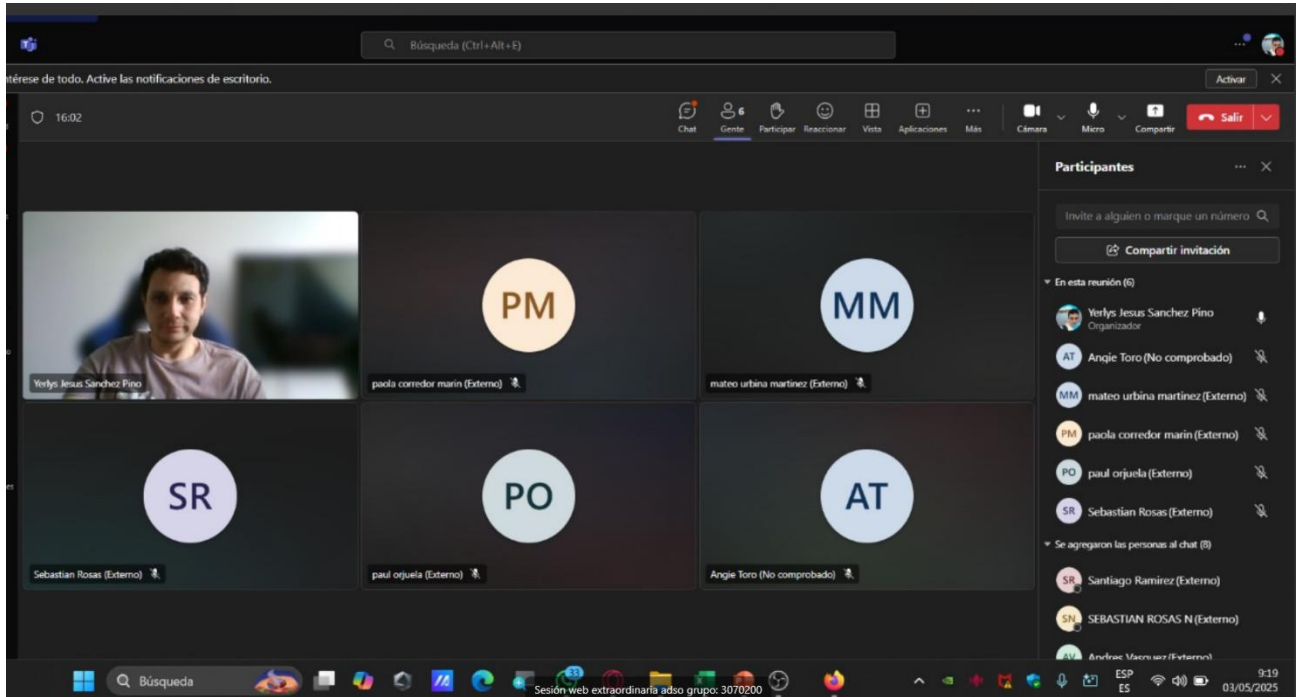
Búsqueda (Ctrl+Alt+E)

ntérese de todo. Active las notificaciones de escritorio.

Activar

16:02

Chat
6
Gente
Participar
Reaccionar
Vista
Aplicaciones
Más
Cámara
Micro
Compartir
Salir

Yerlys Jesus Sanchez Pino

PM
paola corredor marin (Externo)

MM
mateo urbina martinez (Externo)

SR
Sebastian Rosas (Externo)

PO
paul orjuela (Externo)

AT
Angie Toro (No comprobado)

Participantes

Invite a alguien o marque un número

Compartir invitación

En esta reunión (6)

Yerlys Jesus Sanchez Pino
Organizador

AT Angie Toro (No comprobado)

MM mateo urbina martinez (Externo)

PM paola corredor marin (Externo)

PO paul orjuela (Externo)

SR Sebastian Rosas (Externo)

Se agregaron las personas al chat (8)

SR Santiago Ramirez (Externo)

SN SEBASTIAN ROSAS N (Externo)

AV Andres Vasquez (Externo)

Búsqueda

Sesión web extraordinaria adso grupo: 3070200

ESP
ES

9:19
03/05/2025